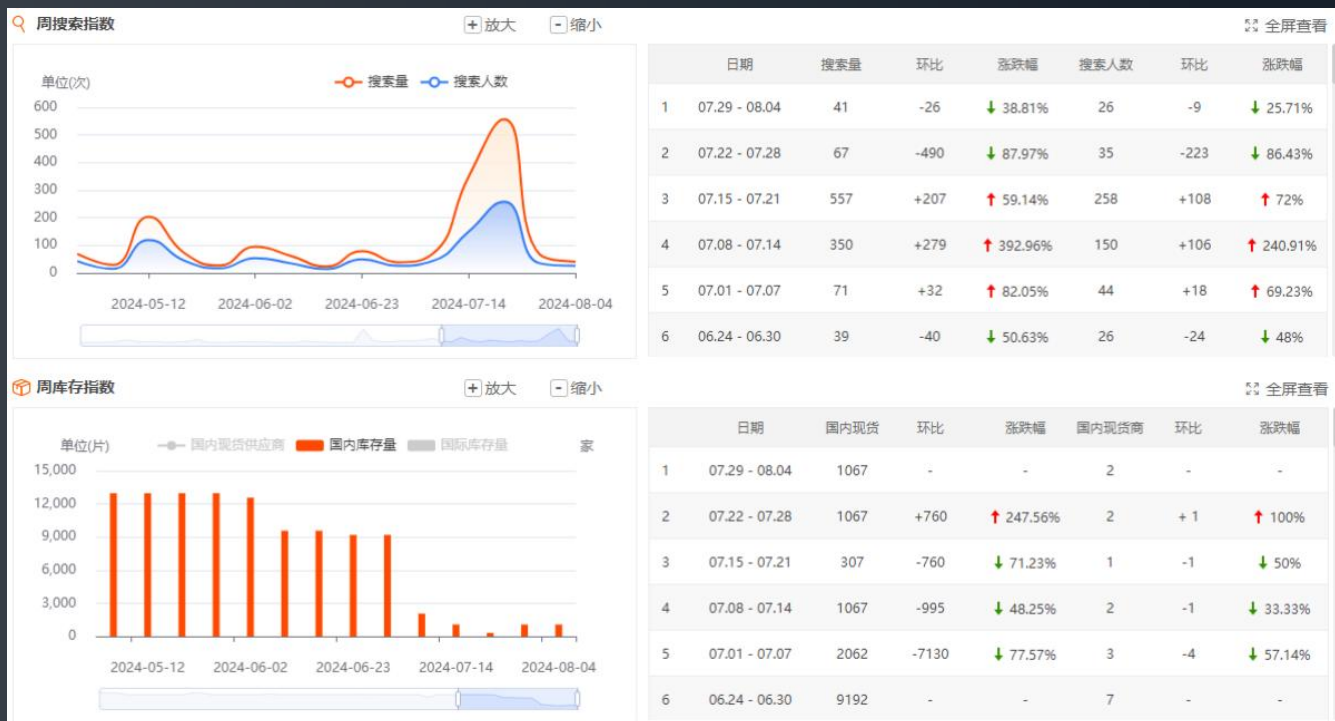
周搜索指数

+ 放大 - 缩小 全屏查看

单位(次)
搜索量 搜索人数

600
500
400
300
200
100
0

2024-05-12 2024-06-02 2024-06-23 2024-07-14 2024-08-04

| | 日期 | 搜索量 | 环比 | 涨跌幅 | 搜索人数 | 环比 | 涨跌幅 |
|---|---|---|---|---|---|---|---|
| 1 | 07.29 - 08.04 | 41 | -26 | ↓ 38.81% | 26 | -9 | ↓ 25.71% |
| 2 | 07.22 - 07.28 | 67 | -490 | ↓ 87.97% | 35 | -223 | ↓ 86.43% |
| 3 | 07.15 - 07.21 | 557 | +207 | ↑ 59.14% | 258 | +108 | ↑ 72% |
| 4 | 07.08 - 07.14 | 350 | +279 | ↑ 392.96% | 150 | +106 | ↑ 240.91% |
| 5 | 07.01 - 07.07 | 71 | +32 | ↑ 82.05% | 44 | +18 | ↑ 69.23% |
| 6 | 06.24 - 06.30 | 39 | -40 | ↓ 50.63% | 26 | -24 | ↓ 48% |

周库存指数

+ 放大 - 缩小 全屏查看

单位(片)
国内现货供应商 国内库存量 国际库存量
家

15,000
12,000
9,000
6,000
3,000
0

2024-05-12 2024-06-02 2024-06-23 2024-07-14 2024-08-04

| | 日期 | 国内现货 | 环比 | 涨跌幅 | 国内现货商 | 环比 | 涨跌幅 |
|---|---|---|---|---|---|---|---|
| 1 | 07.29 - 08.04 | 1067 | - | - | 2 | - | - |
| 2 | 07.22 - 07.28 | 1067 | +760 | ↑ 247.56% | 2 | + 1 | ↑ 100% |
| 3 | 07.15 - 07.21 | 307 | -760 | ↓ 71.23% | 1 | -1 | ↓ 50% |
| 4 | 07.08 - 07.14 | 1067 | -995 | ↓ 48.25% | 2 | -1 | ↓ 33.33% |
| 5 | 07.01 - 07.07 | 2062 | -7130 | ↓ 77.57% | 3 | -4 | ↓ 57.14% |
| 6 | 06.24 - 06.30 | 9192 | - | - | 7 | - | - |